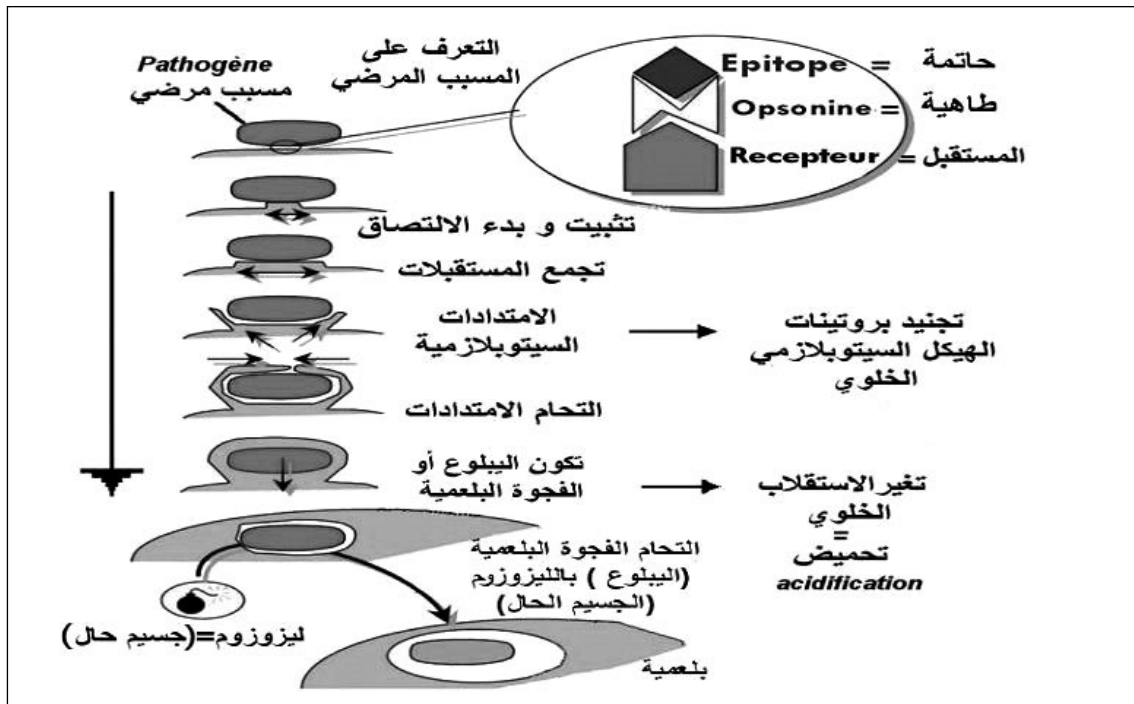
Pathogène
مسبب مرضي

التعرف على
المسبب المرضي

Epitope = حاتمة
Opsonine = طاهية
Recepteur = المستقبل

تثبيت و بدء الالتصاق

تجمع المستقبلات

الامتدادات
السيتوبلازمية

تجنيد بروتينات
الهيكل السيتوبلازمي
الخلوي

التحام الامتدادات

تكون البيلوع أو
الفجوة البلعمية

تغيرالاستقلاب
الخلوي
=
تحميض
acidification

التحام الفجوة البلعمية
(البيلوع ) بالليزوزوم
(الجسيم الحال)

ليزوزوم=(جسيم حال)

بلعمية